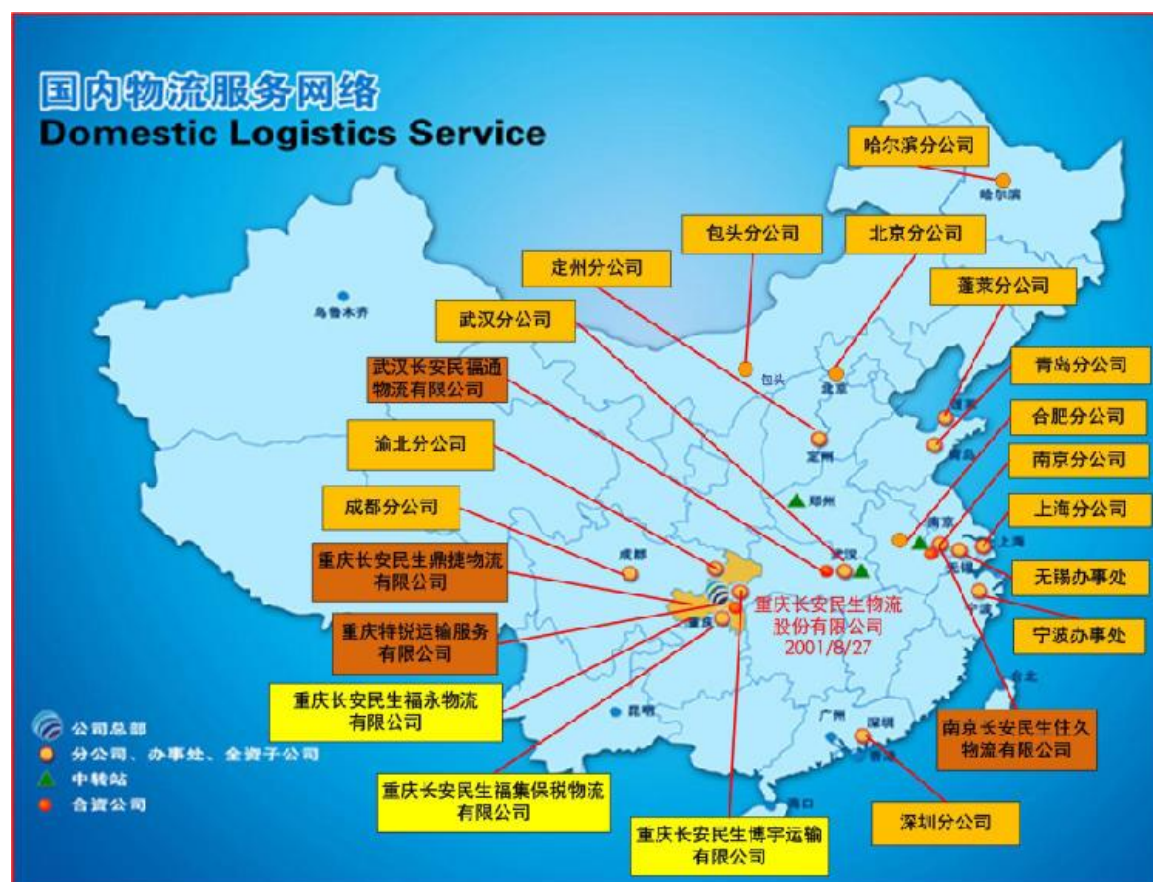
国内物流服务网络
Domestic Logistics Service

哈尔滨分公司
哈尔滨
包头分公司
北京分公司
定州分公司
蓬莱分公司
武汉分公司
乌鲁木齐
武汉长安民福通物流有限公司
青岛分公司
包头
北京
蓬莱
合肥分公司
渝北分公司
定州
青岛
南京分公司
郑州
成都分公司
上海分公司
南京
成都
武汉
上海
重庆长安民生鼎捷物流有限公司
无锡
无锡办事处
重庆
宁波
重庆长安民生物流股份有限公司
2001/8/27
重庆特锐运输服务有限公司
宁波办事处
台北
重庆长安民生福永物流有限公司
昆明
广州
深圳
香港
南京长安民生住久物流有限公司
公司总部
分公司、办事处、全资子公司
中转站
合资公司
重庆长安民生福集保税物流有限公司
海口
深圳分公司
重庆长安民生博宇运输有限公司